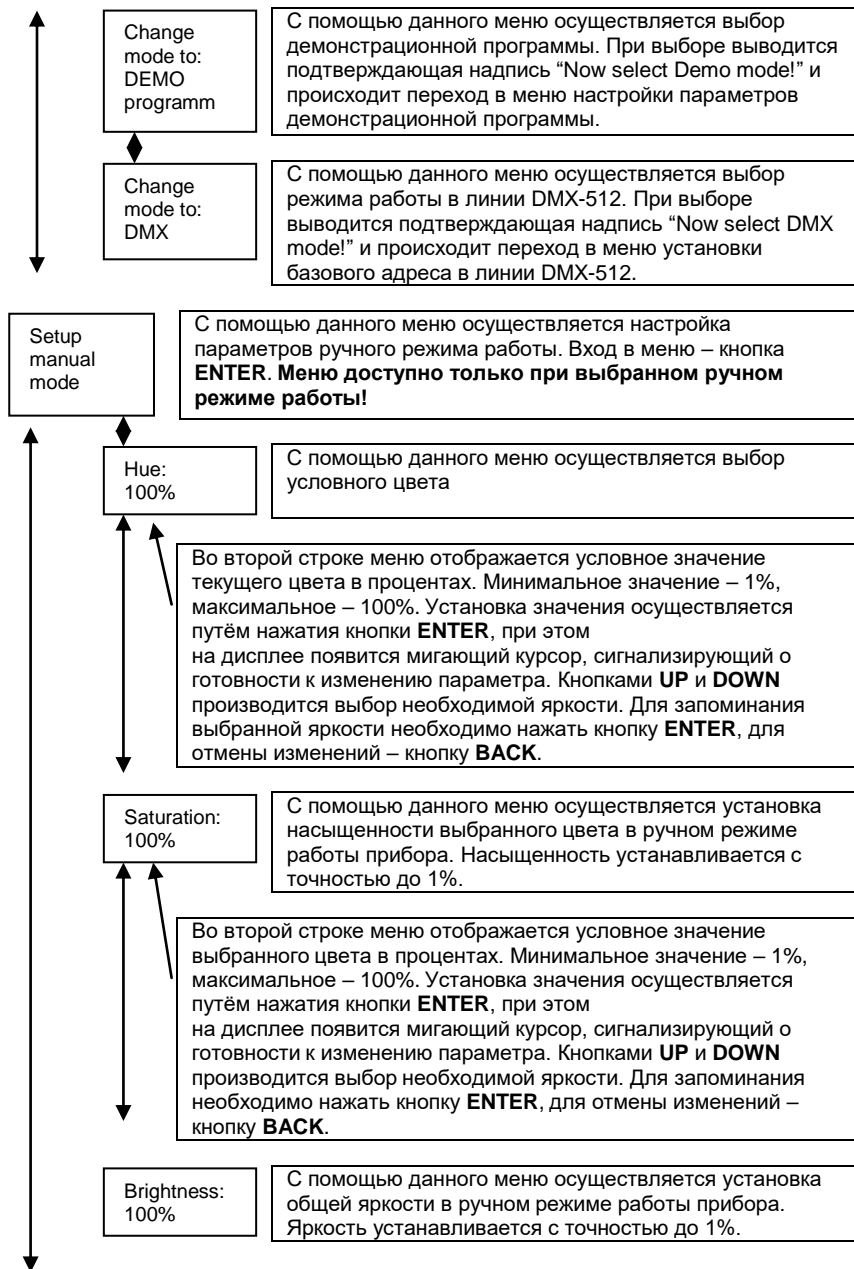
Change mode to: DEMO programm

С помощью данного меню осуществляется выбор демонстрационной программы. При выборе выводится подтверждающая надпись “Now select Demo mode!” и происходит переход в меню настройки параметров демонстрационной программы.

Change mode to: DMX

С помощью данного меню осуществляется выбор режима работы в линии DMX-512. При выборе выводится подтверждающая надпись “Now select DMX mode!” и происходит переход в меню установки базового адреса в линии DMX-512.

Setup manual mode

С помощью данного меню осуществляется настройка параметров ручного режима работы. Вход в меню – кнопка **ENTER**. **Меню доступно только при выбранном ручном режиме работы!**

Hue: 100%

С помощью данного меню осуществляется выбор условного цвета

Во второй строке меню отображается условное значение текущего цвета в процентах. Минимальное значение – 1%, максимальное – 100%. Установка значения осуществляется путём нажатия кнопки **ENTER**, при этом
на дисплее появится мигающий курсор, сигнализирующий о готовности к изменению параметра. Кнопками **UP** и **DOWN** производится выбор необходимой яркости. Для запоминания выбранной яркости необходимо нажать кнопку **ENTER**, для отмены изменений – кнопку **BACK**.

Saturation: 100%

С помощью данного меню осуществляется установка насыщенности выбранного цвета в ручном режиме работы прибора. Насыщенность устанавливается с точностью до 1%.

Во второй строке меню отображается условное значение выбранного цвета в процентах. Минимальное значение – 1%, максимальное – 100%. Установка значения осуществляется путём нажатия кнопки **ENTER**, при этом
на дисплее появится мигающий курсор, сигнализирующий о готовности к изменению параметра. Кнопками **UP** и **DOWN** производится выбор необходимой яркости. Для запоминания необходимо нажать кнопку **ENTER**, для отмены изменений – кнопку **BACK**.

Brightness: 100%

С помощью данного меню осуществляется установка общей яркости в ручном режиме работы прибора. Яркость устанавливается с точностью до 1%.